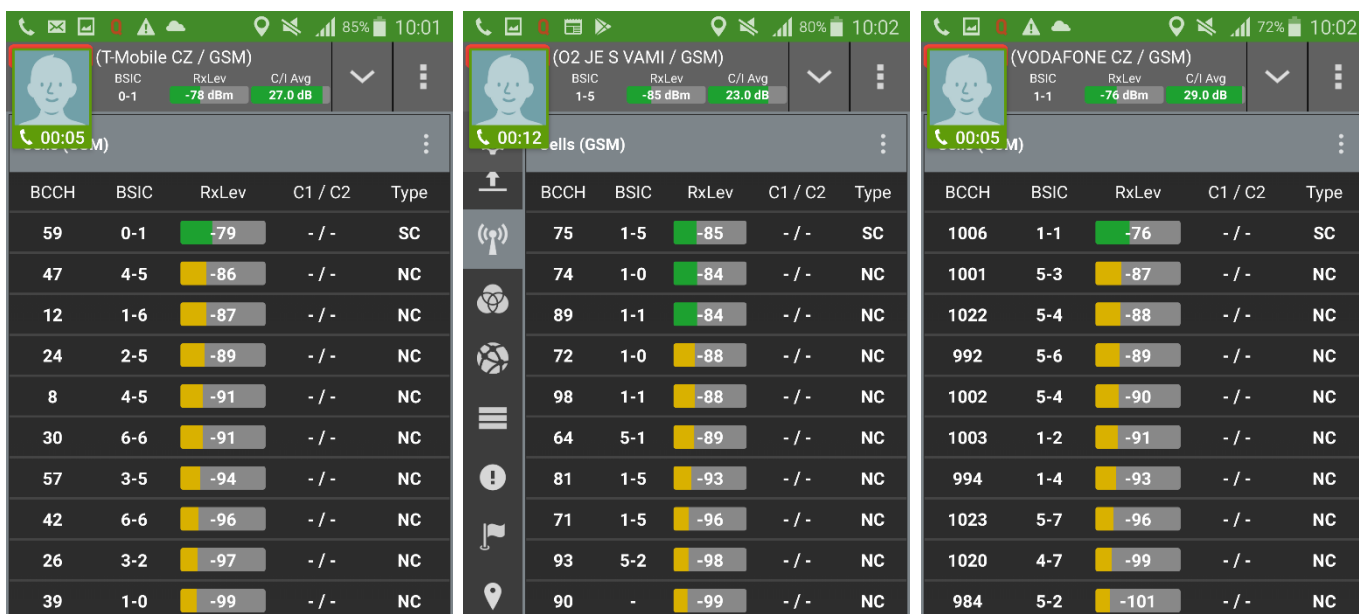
85% 10:01

(T-Mobile CZ / GSM)
BSIC 0-1
RxLev -78 dBm
C/I Avg 27.0 dB

00:05

Cells (GSM)

| BCCH | BSIC | RxLev | C1 / C2 | Type |
|---|---|---|---|---|
| 59 | 0-1 | -79 | - / - | SC |
| 47 | 4-5 | -86 | - / - | NC |
| 12 | 1-6 | -87 | - / - | NC |
| 24 | 2-5 | -89 | - / - | NC |
| 8 | 4-5 | -91 | - / - | NC |
| 30 | 6-6 | -91 | - / - | NC |
| 57 | 3-5 | -94 | - / - | NC |
| 42 | 6-6 | -96 | - / - | NC |
| 26 | 3-2 | -97 | - / - | NC |
| 39 | 1-0 | -99 | - / - | NC |

80% 10:02

(O2 JE S VAMI / GSM)
BSIC 1-5
RxLev -85 dBm
C/I Avg 23.0 dB

00:12

Cells (GSM)

| BCCH | BSIC | RxLev | C1 / C2 | Type |
|---|---|---|---|---|
| 75 | 1-5 | -85 | - / - | SC |
| 74 | 1-0 | -84 | - / - | NC |
| 89 | 1-1 | -84 | - / - | NC |
| 72 | 1-0 | -88 | - / - | NC |
| 98 | 1-1 | -88 | - / - | NC |
| 64 | 5-1 | -89 | - / - | NC |
| 81 | 1-5 | -93 | - / - | NC |
| 71 | 1-5 | -96 | - / - | NC |
| 93 | 5-2 | -98 | - / - | NC |
| 90 | - | -99 | - / - | NC |

72% 10:02

(VODAFONE CZ / GSM)
BSIC 1-1
RxLev -76 dBm
C/I Avg 29.0 dB

00:05

Cells (GSM)

| BCCH | BSIC | RxLev | C1 / C2 | Type |
|---|---|---|---|---|
| 1006 | 1-1 | -76 | - / - | SC |
| 1001 | 5-3 | -87 | - / - | NC |
| 1022 | 5-4 | -88 | - / - | NC |
| 992 | 5-6 | -89 | - / - | NC |
| 1002 | 5-4 | -90 | - / - | NC |
| 1003 | 1-2 | -91 | - / - | NC |
| 994 | 1-4 | -93 | - / - | NC |
| 1023 | 5-7 | -96 | - / - | NC |
| 1020 | 4-7 | -99 | - / - | NC |
| 984 | 5-2 | -101 | - / - | NC |